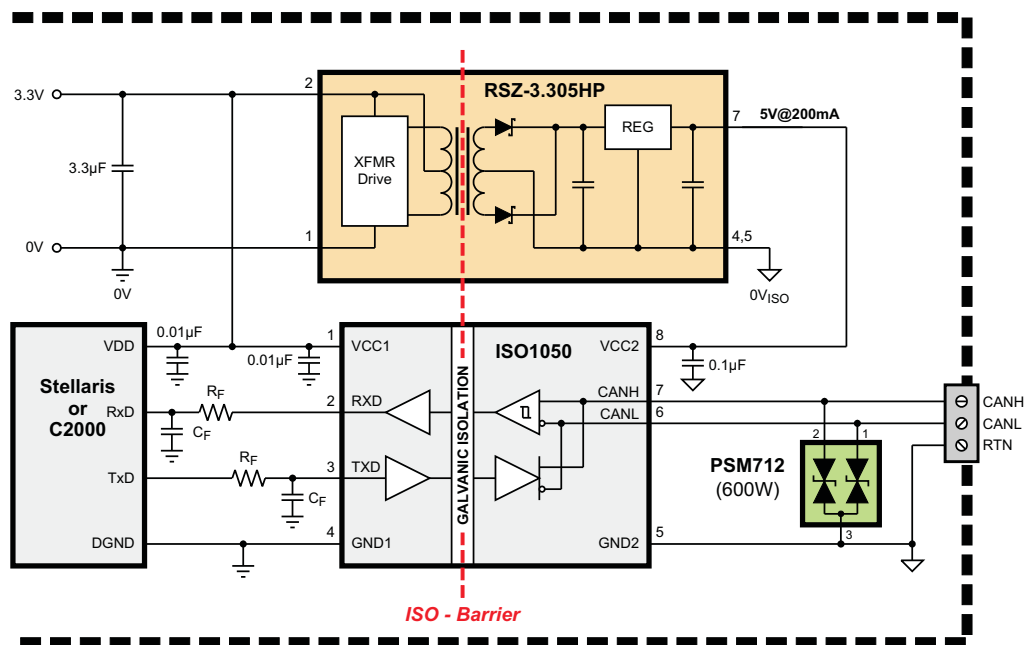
3.3V
3.3µF
0V
0V
2
1
RSZ-3.305HP
XFMR Drive
REG
7
5V@200mA
4,5
$0V_{ISO}$
Stellaris or C2000
VDD
RxD
TxD
DGND
0.01µF
0.01µF
$R_F$
$C_F$
$R_F$
$C_F$
1
2
3
4
VCC1
RXD
TXD
GND1
GALVANIC ISOLATION
ISO1050
VCC2
CANH
CANL
GND2
8
7
6
5
0.1µF
2
1
3
PSM712
(600W)
CANH
CANL
RTN
ISO - Barrier